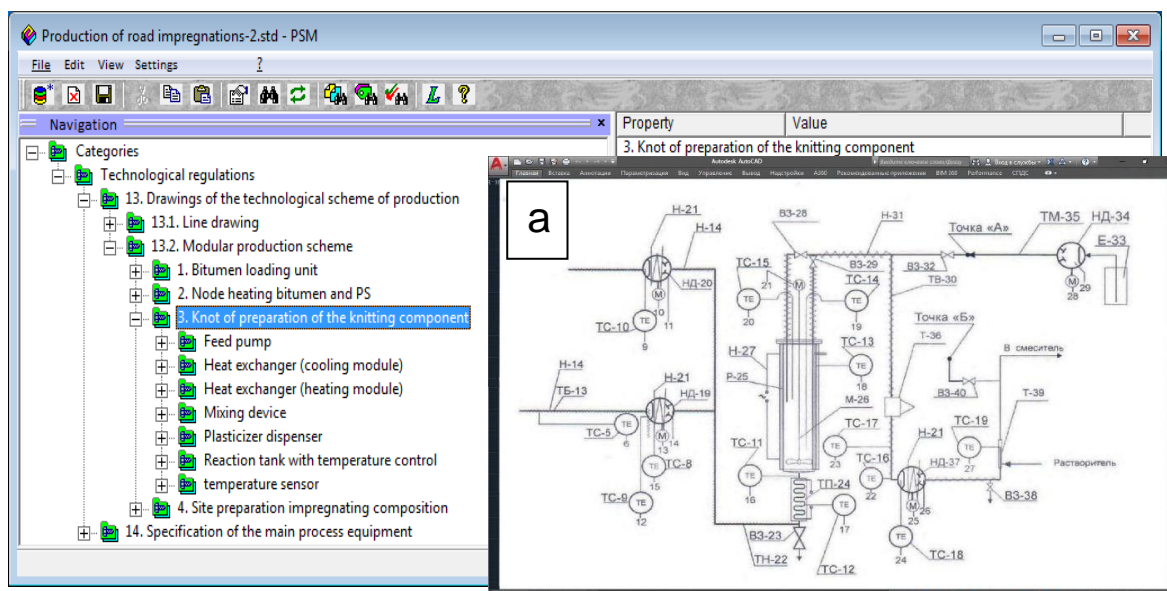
Production of road impregnations-2.std - PSM

File Edit View Settings ?

Navigation

Categories
Technological regulations
13. Drawings of the technological scheme of production
13.1. Line drawing
13.2. Modular production scheme
1. Bitumen loading unit
2. Node heating bitumen and PS
3. Knot of preparation of the knitting component
Feed pump
Heat exchanger (cooling module)
Heat exchanger (heating module)
Mixing device
Plasticizer dispenser
Reaction tank with temperature control
temperature sensor
4. Site preparation impregnating composition
14. Specification of the main process equipment

| Property | Value |
|---|---|
| 3. Knot of preparation of the knitting component | |

Autodesk AutoCAD

Главная Вставка Аннотации Параметризация Вид Управление Вывод Надстройки A360 Рекомендованные приложения BIM 360 Performance СПДС

a

Н-21 Н-14 НД-20 ТС-15 21 ТС-10 ТЕ 10 11 9 ТЕ 20 М ВЗ-28 Н-31 ВЗ-29 ТС-14 ТЕ 19 ВЗ-32 ТВ-30 Точка «А» ТМ-35 НД-34 Е-33 М 29 28

Точка «Б» Т-36 ВЗ-40 В смеситель Т-39 ТС-19 ТЕ 27 Растворитель ВЗ-38

Н-14 ТБ-13 Н-21 НД-19 ТС-5 ТЕ 6 М 13 14 ТЕ 15 ТС-8 ТС-9 ТЕ 12

Н-27 Р-25 ТС-13 ТЕ 18 М-26 ТС-17 ТЕ 23 ТС-11 ТЕ 16 ТС-16 ТЕ 22 ТП-24 ТЕ 17 ВЗ-23 ТН-22 ТС-12

Н-21 НД-37 М 25 26 ТЕ 24 ТС-18